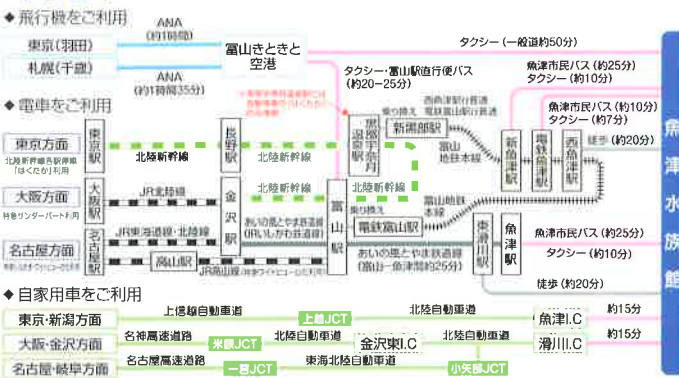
◆飛行機をご利用

東京（羽田）
札幌（千歳）
ANA（約1時間）
ANA（約1時間35分）
富山きときと空港
タクシー（一般道約50分）
タクシー・富山駅直行便バス（約20～25分）

◆電車をご利用

東京方面
北陸新幹線各駅停車「はくたか」利用
大阪方面
特急サンダーバード利用
名古屋方面
東京駅
大阪駅
名古屋駅
長野駅
金沢駅
高山駅
北陸新幹線
北陸新幹線
北陸新幹線
北陸新幹線
JR北陸線
JR東海道線・北陸線
あいの風とやま鉄道線（IRいしかわ鉄道線）
JR高山線
黒部宇奈月温泉駅
新黒部駅
電鉄富山駅
富山駅
乗り換え
乗り換え
富山地鉄本線
富山地鉄本線
西魚津駅普通電鉄富山駅行き
新魚津駅
電鉄魚津駅
西魚津駅
魚津駅
東滑川駅
あいの風とやま鉄道線（富山～魚津間約25分）
魚津市民バス（約25分）
タクシー（約10分）
魚津市民バス（約10分）
タクシー（約7分）
徒歩（約20分）
魚津市民バス（約25分）
タクシー（約10分）
徒歩（約20分）
魚津水族館

◆自家用車をご利用

東京・新潟方面
大阪・金沢方面
名古屋・岐阜方面
上信越自動車道
上越JCT
北陸自動車道
名神高速道路
米原JCT
北陸自動車道
金沢東I.C
北陸自動車道
名古屋高速道路
一宮JCT
東海北陸自動車道
小矢部JCT
魚津I.C
滑川I.C
約15分
約15分